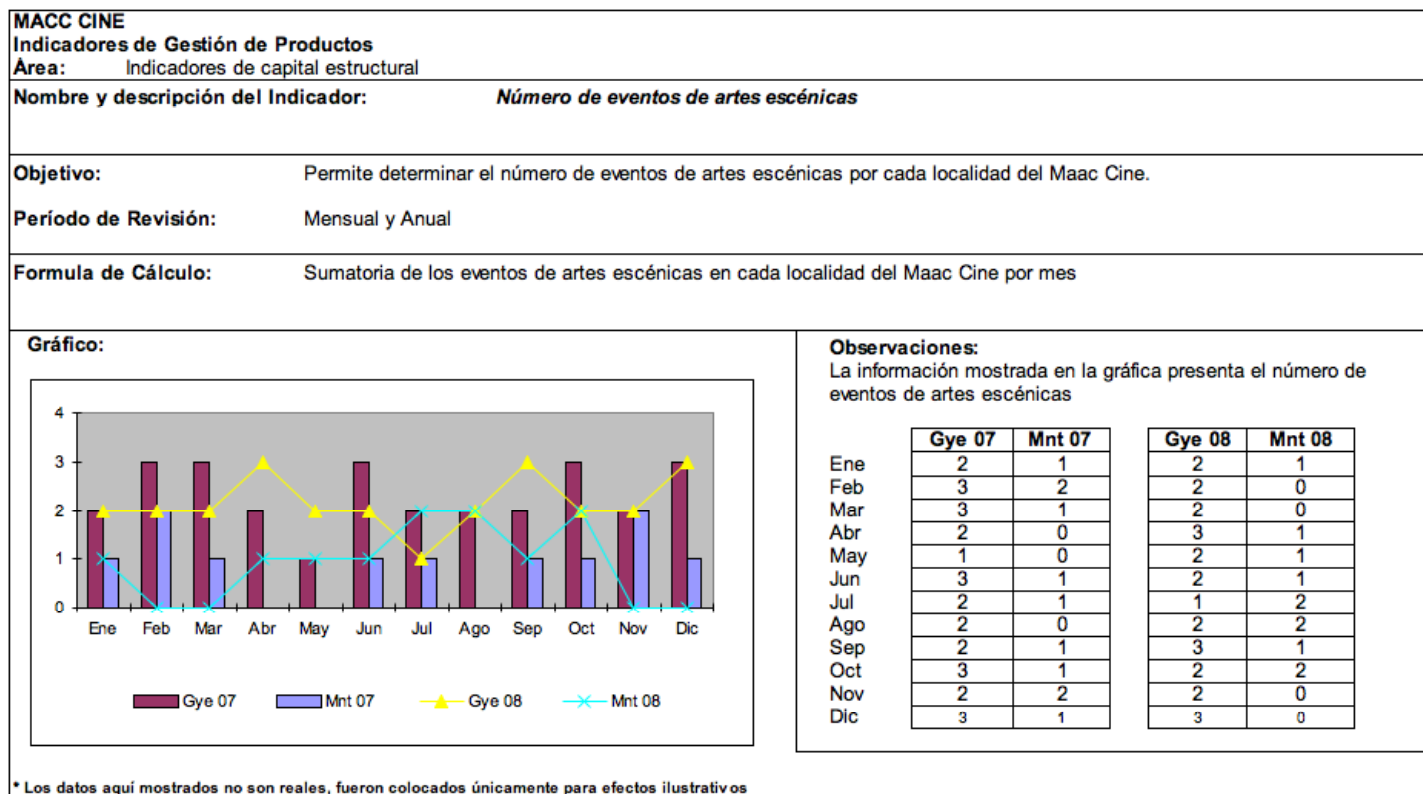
MACC CINE
Indicadores de Gestión de Productos
Área: Indicadores de capital estructural

Nombre y descripción del Indicador: Número de eventos de artes escénicas

Objetivo: Permite determinar el número de eventos de artes escénicas por cada localidad del Maac Cine.

Período de Revisión: Mensual y Anual

Formula de Cálculo: Sumatoria de los eventos de artes escénicas en cada localidad del Maac Cine por mes

Gráfico:

4
3
2
1
0
Ene Feb Mar Abr May Jun Jul Ago Sep Oct Nov Dic

Gye 07 Mnt 07 Gye 08 Mnt 08

Observaciones:
La información mostrada en la gráfica presenta el número de eventos de artes escénicas

| | Gye 07 | Mnt 07 | Gye 08 | Mnt 08 |
|---|---|---|---|---|
| Ene | 2 | 1 | 2 | 1 |
| Feb | 3 | 2 | 2 | 0 |
| Mar | 3 | 1 | 2 | 0 |
| Abr | 2 | 0 | 3 | 1 |
| May | 1 | 0 | 2 | 1 |
| Jun | 3 | 1 | 2 | 1 |
| Jul | 2 | 1 | 1 | 2 |
| Ago | 2 | 0 | 2 | 2 |
| Sep | 2 | 1 | 3 | 1 |
| Oct | 3 | 1 | 2 | 2 |
| Nov | 2 | 2 | 2 | 0 |
| Dic | 3 | 1 | 3 | 0 |

* Los datos aquí mostrados no son reales, fueron colocados únicamente para efectos ilustrativos